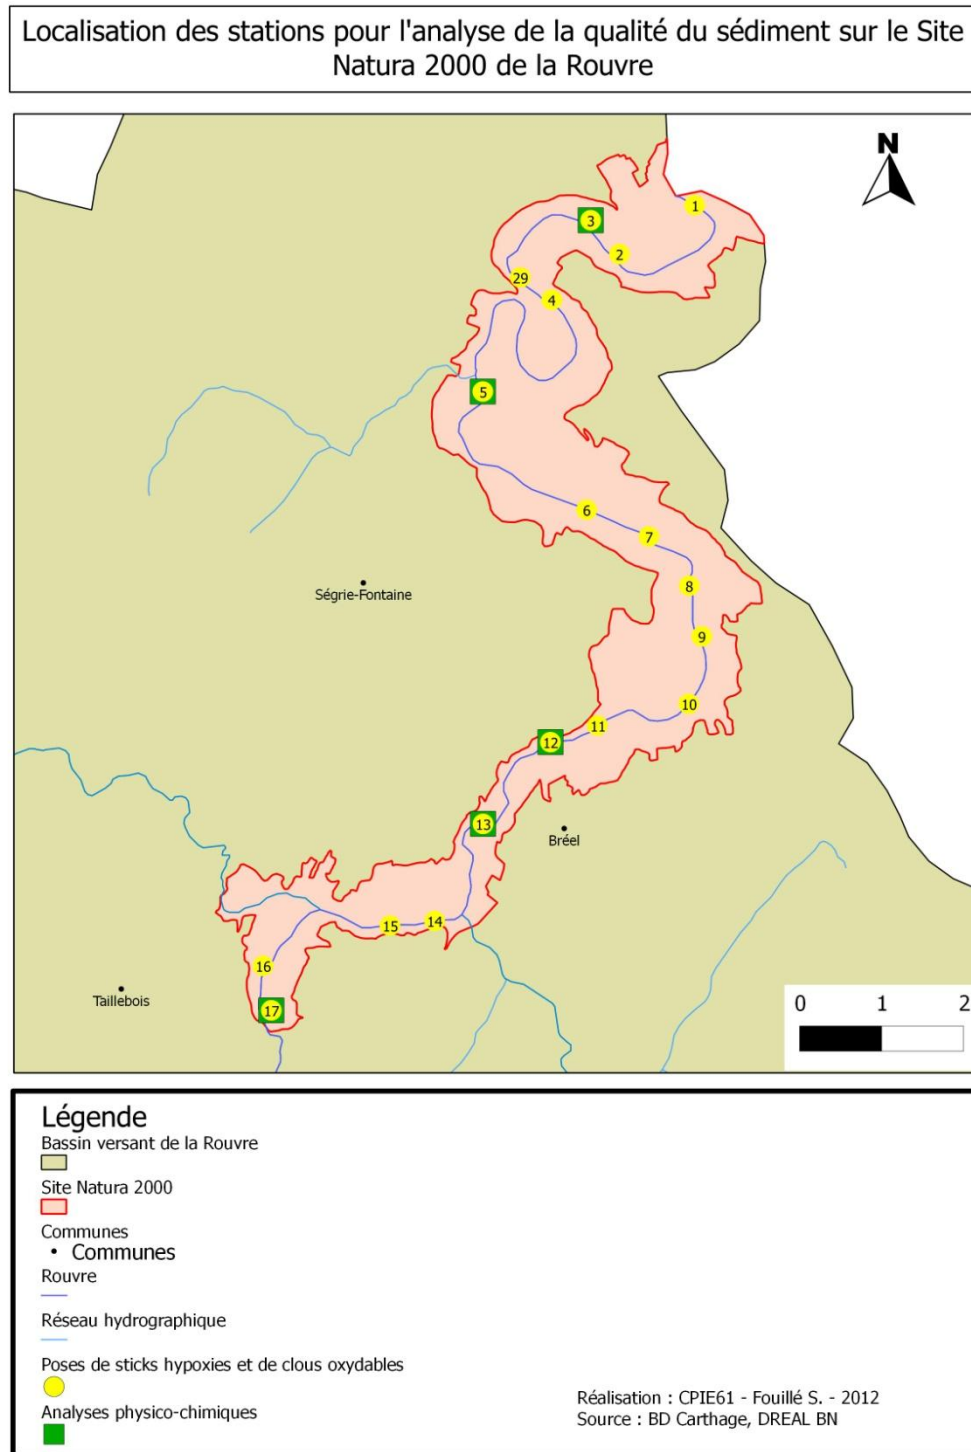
Localisation des stations pour l'analyse de la qualité du sédiment sur le Site Natura 2000 de la Rouvre

N

1
3
2
29
4
5
6
7
Ségrie-Fontaine
8
9
10
11
12
13
Bréel
15
14
16
Taillebois
17

0 1 2

Légende
Bassin versant de la Rouvre
Site Natura 2000
Communes
• Communes
Rouvre
Réseau hydrographique
Poses de sticks hypoxies et de clous oxydables
Analyses physico-chimiques

Réalisation : CPIE61 - Fouillé S. - 2012
Source : BD Carthage, DREAL BN